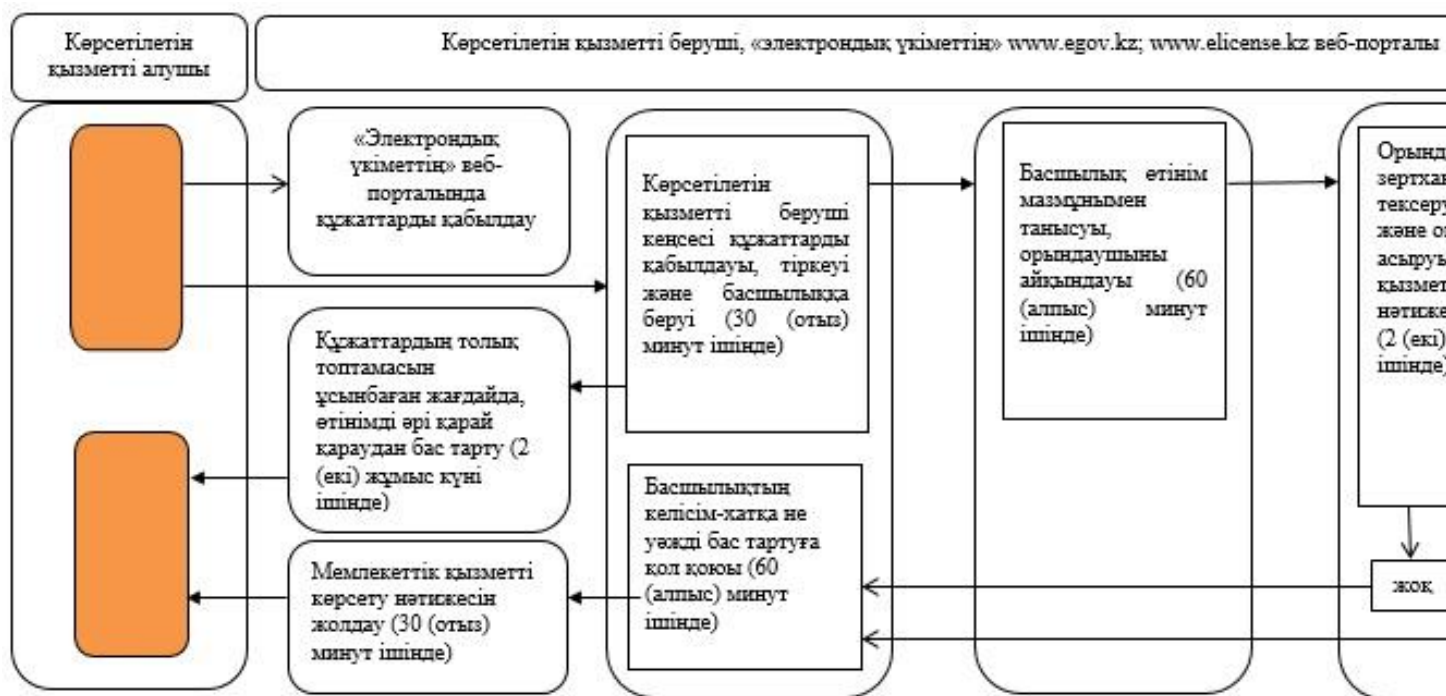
Көрсетілетін қызметті алушы

Көрсетілетін қызметті беруші, «электрондық үкіметтің» www.egov.kz; www.elicense.kz веб-порталы

«Электрондық үкіметтің» веб-порталында құжаттарды қабылдау

Көрсетілетін қызметті беруші кеңсесі құжаттарды қабылдауы, тіркеуі және басшылыққа беруі (30 (отыз) минут ішінде)

Басшылық өтінім мазмұнымен танысуы, орындаушыны айқындауы (60 (алпыс) минут ішінде)

Орынд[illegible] зертха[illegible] тексеру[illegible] және о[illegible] асыру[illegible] қызмет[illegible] нәтиже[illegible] (2 (екі)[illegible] ішінде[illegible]

Құжаттардың толық топтамасын ұсынбаған жағдайда, өтінімді әрі қарай қараудан бас тарту (2 (екі) жұмыс күні ішінде)

Басшылықтың келісім-хатқа не уәжді бас тартуға қол қоюы (60 (алпыс) минут ішінде)

жоқ

Мемлекеттік қызметті көрсету нәтижесін жолдау (30 (отыз) минут ішінде)